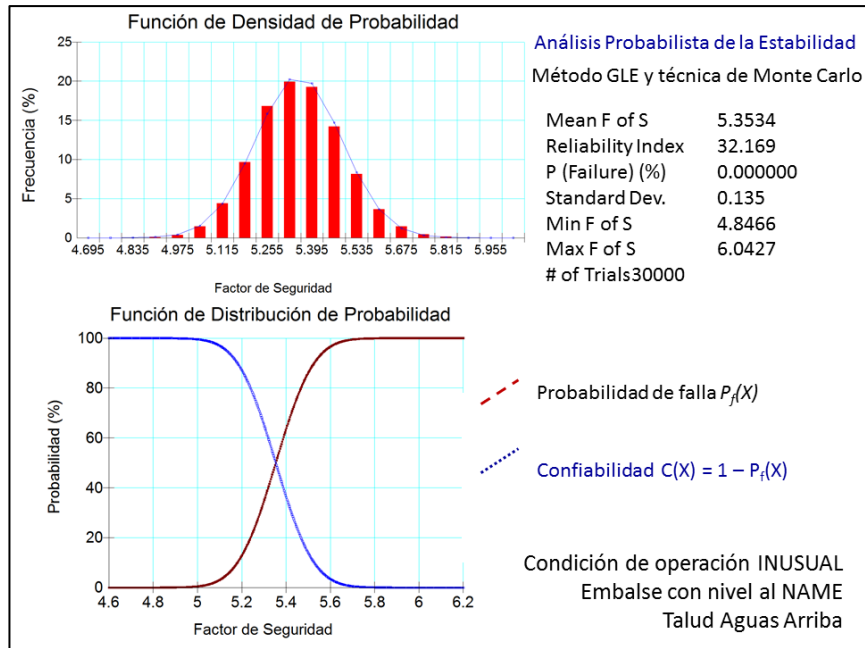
Función de Densidad de Probabilidad

Frecuencia (%)

25
20
15
10
5
0

4.695 4.835 4.975 5.115 5.255 5.395 5.535 5.675 5.815 5.955

Factor de Seguridad

Análisis Probabilista de la Estabilidad

Método GLE y técnica de Monte Carlo

| | |
|---|---|
| Mean F of S | 5.3534 |
| Reliability Index | 32.169 |
| P (Failure) (%) | 0.000000 |
| Standard Dev. | 0.135 |
| Min F of S | 4.8466 |
| Max F of S | 6.0427 |
| # of Trials30000 | |

Función de Distribución de Probabilidad

Probabilidad (%)

100
80
60
40
20
0

4.6 4.8 5 5.2 5.4 5.6 5.8 6 6.2

Factor de Seguridad

Probabilidad de falla $P_f(X)$

Confiabilidad C(X) = 1 – $P_f$(X)

Condición de operación INUSUAL
Embalse con nivel al NAME
Talud Aguas Arriba